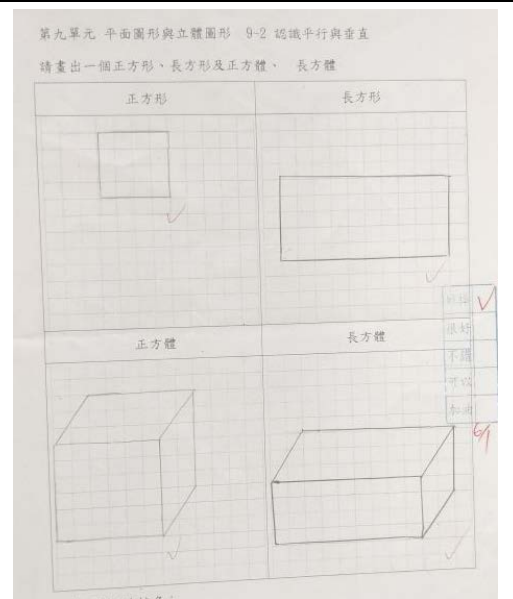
第九單元 平面圖形與立體圖形 9-2 認識平行與垂直

請畫出一個正方形、長方形及正方體、 長方體

| 正方形 | 長方形 |
|---|---|
| ✓ | ✓ |
| 正方體 | 長方體 |
| ✓ | ✓ |

| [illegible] | ✓ |
|---|---|
| 很好 | |
| 不錯 | |
| 可以 | |
| 加油 | |

6/1